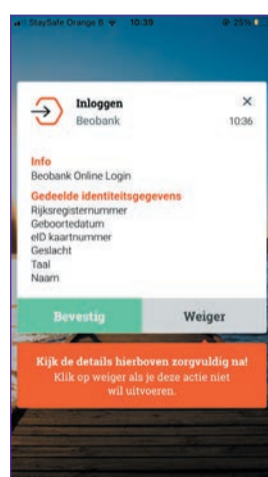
StaySafe Orange B 10:39 25%

Inloggen
Beobank
10:36

Info
Beobank Online Login

Gedeelde identiteitsgegevens
Rijksregisternummer
Geboortedatum
eID kaartnummer
Geslacht
Taal
Naam

Bevestig
Weiger

Kijk de details hierboven zorgvuldig na!
Klik op weiger als je deze actie niet wil uitvoeren.